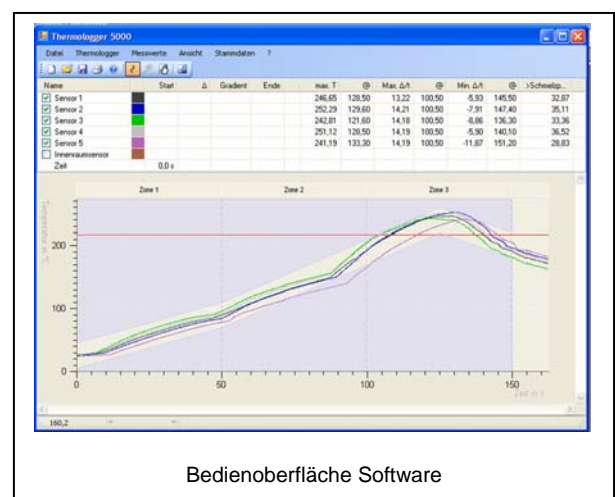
Thermologger 5000

Datei Thermologger Messwerte Ansicht Stammdaten ?

| Name | | Start | Δ | Gradient | Ende | max. T | @ | Max. Δ/t | @ | Min. Δ/t | @ | >Schmelzp... |
|---|---|---|---|---|---|---|---|---|---|---|---|---|
| Sensor 1 | | | | | | 246,65 | 128,50 | 13,22 | 100,50 | -5,93 | 145,50 | 32,87 |
| Sensor 2 | | | | | | 252,29 | 129,60 | 14,21 | 100,50 | -7,91 | 147,40 | 35,11 |
| Sensor 3 | | | | | | 242,81 | 121,60 | 14,18 | 100,50 | -8,86 | 136,30 | 33,36 |
| Sensor 4 | | | | | | 251,12 | 128,50 | 14,19 | 100,50 | -5,90 | 140,10 | 36,52 |
| Sensor 5 | | | | | | 241,19 | 133,30 | 14,19 | 100,50 | -11,87 | 151,20 | 28,83 |
| Innenraumsensor | | | | | | | | | | | | |
| Zeit | | 0,0 s | | | | | | | | | | |

Zone 1 Zone 2 Zone 3

Temperatur in °C

200

100

0

0 50 100 150

Zeit in s

160,2

Bedienoberfläche Software